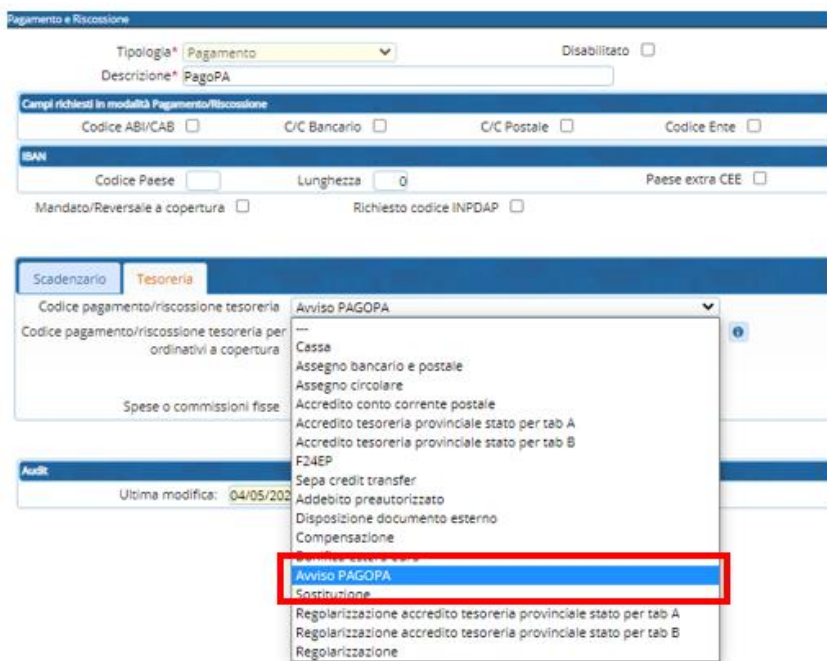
Pagamento e Riscossione

Tipologia* Pagamento

Disabilitato

Descrizione* PagoPA

Campi richiesti in modalità Pagamento/Riscossione

Codice ABI/CAB

C/C Bancario

C/C Postale

Codice Ente

IBAN

Codice Paese

Lunghezza 0

Paese extra CEE

Mandato/Reversale a copertura

Richiesto codice INPDAP

Scadenzario

Tesoreria

Codice pagamento/riscossione tesoreria

Avviso PAGOPA

Codice pagamento/riscossione tesoreria per ordinativi a copertura

Spese o commissioni fisse

Audit

Ultima modifica: 04/05/202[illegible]

---
Cassa
Assegno bancario e postale
Assegno circolare
Accredito conto corrente postale
Accredito tesoreria provinciale stato per tab A
Accredito tesoreria provinciale stato per tab B
F24EP
Sepa credit transfer
Addebito preautorizzato
Disposizione documento esterno
Compensazione
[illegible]
Avviso PAGOPA
Sostituzione
Regolarizzazione accredito tesoreria provinciale stato per tab A
Regolarizzazione accredito tesoreria provinciale stato per tab B
Regolarizzazione